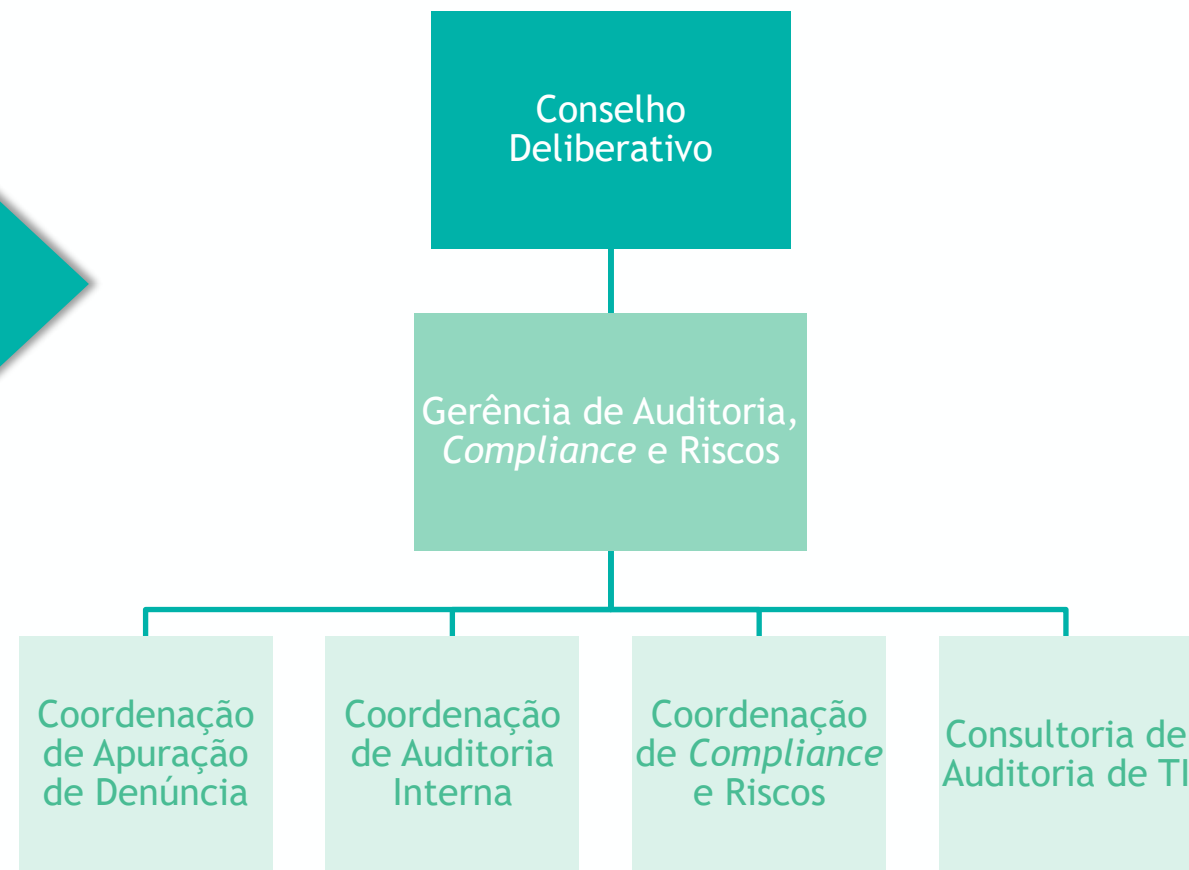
Conselho Deliberativo

Gerência de Auditoria, *Compliance* e Riscos

Coordenação de Apuração de Denúncia

Coordenação de Auditoria Interna

Coordenação de *Compliance* e Riscos

Consultoria de Auditoria de TI